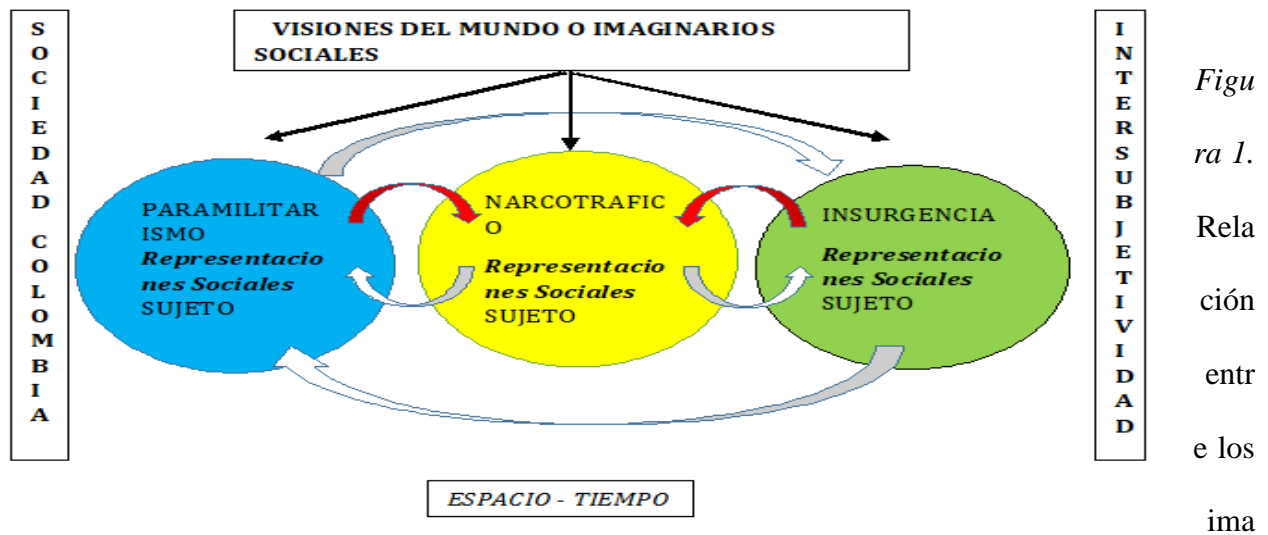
SOCIEDAD COLOMBIA

VISIONES DEL MUNDO O IMAGINARIOS SOCIALES

INTERSUBJETIVIDAD

PARAMILITARISMO
*Representaciones Sociales*
SUJETO

NARCOTRAFICO
*Representaciones Sociales*
SUJETO

INSURGENCIA
*Representaciones Sociales*
SUJETO

ESPACIO - TIEMPO

*Figura 1*. Relación entre los ima